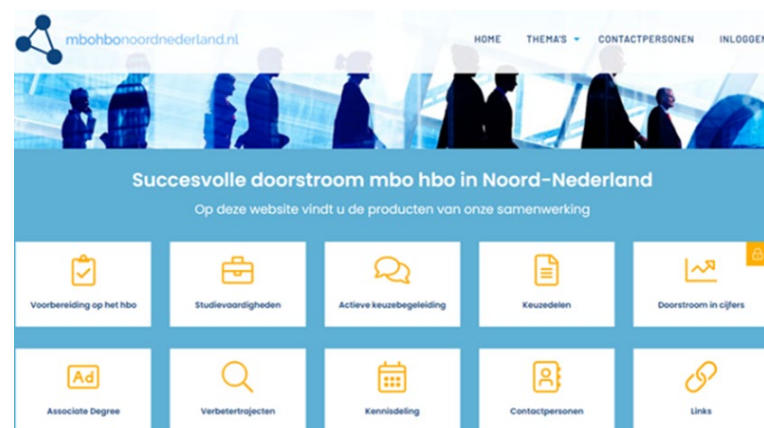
mbohbonoordnederland.nl

HOME THEMA'S CONTACTPERSONEN INLOGGEN

Succesvolle doorstroom mbo hbo in Noord-Nederland

Op deze website vindt u de producten van onze samenwerking

Voorbereiding op het hbo

Studievaardigheden

Actieve keuzebegeleiding

Keuzedelen

Doorstroom in cijfers

Ad

Associate Degree

Verbetertrajecten

Kennisdeling

Contactpersonen

Links